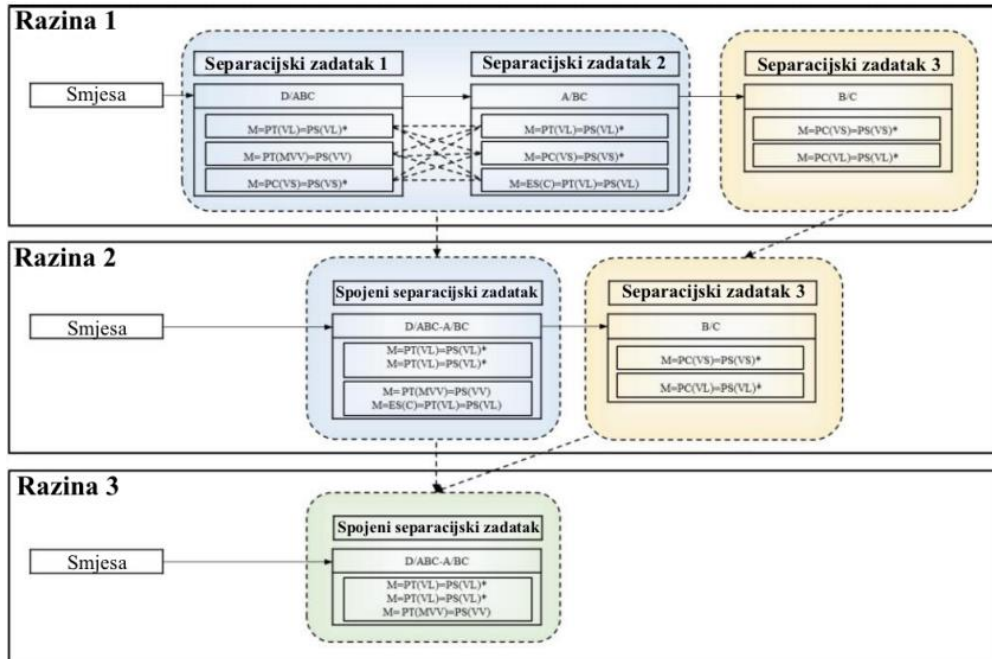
Razina 1

Separacijski zadatak 1

Separacijski zadatak 2

Separacijski zadatak 3

Smjesa

D/ABC

M=PT(VL)=PS(VL)*

M=PT(MVV)=PS(VV)

M=PC(VS)=PS(VS)*

A/BC

M=PT(VL)=PS(VL)*

M=PC(VS)=PS(VS)*

M=ES(C)=PT(VL)=PS(VL)

B/C

M=PC(VS)=PS(VS)*

M=PC(VL)=PS(VL)*

Razina 2

Spojeni separacijski zadatak

Separacijski zadatak 3

Smjesa

D/ABC-A/BC

M=PT(VL)=PS(VL)*
M=PT(VL)=PS(VL)*

M=PT(MVV)=PS(VV)
M=ES(C)=PT(VL)=PS(VL)

B/C

M=PC(VS)=PS(VS)*

M=PC(VL)=PS(VL)*

Razina 3

Spojeni separacijski zadatak

Smjesa

D/ABC-A/BC

M=PT(VL)=PS(VL)*
M=PT(VL)=PS(VL)*
M=PT(MVV)=PS(VV)